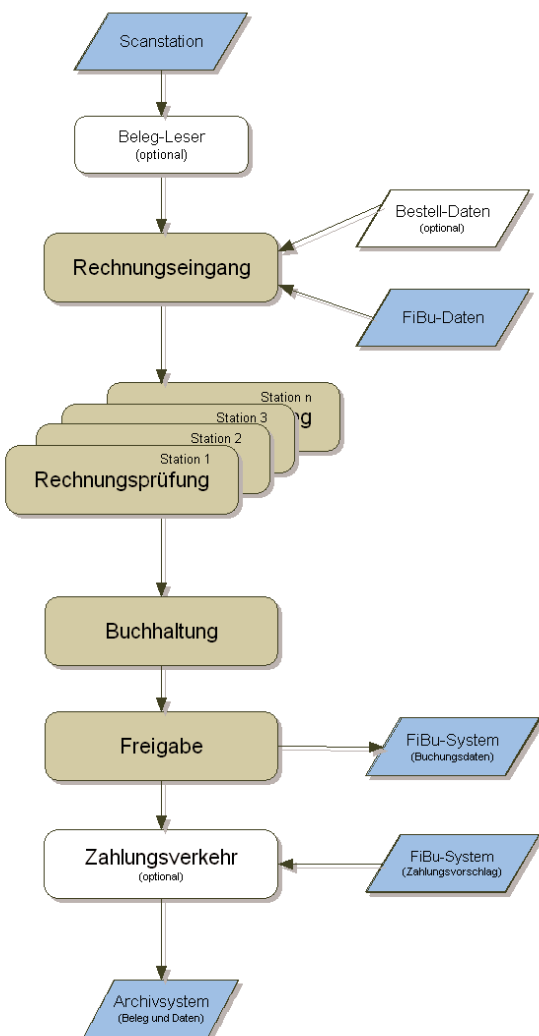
Scanstation

Beleg-Leser
(optional)

Bestell-Daten
(optional)

Rechnungseingang

FiBu-Daten

Station n
Station 3
Station 2
Station 1
Rechnungsprüfung

Buchhaltung

Freigabe

FiBu-System
(Buchungsdaten)

Zahlungsverkehr
(optional)

FiBu-System
(Zahlungsvorschlag)

Archivsystem
(Beleg und Daten)